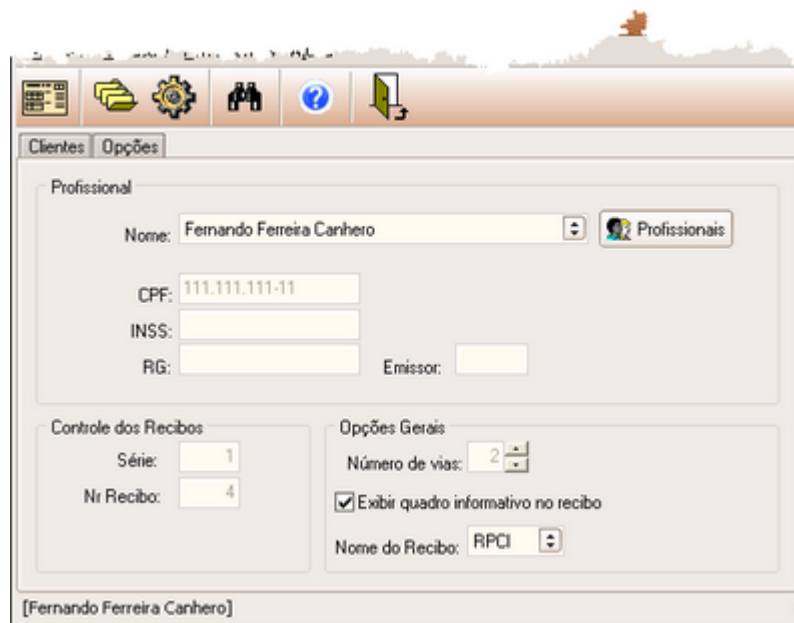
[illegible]

Clientes | Opções

Profissional

Nome: Fernando Ferreira Canhero

Profissionais

CPF: 111.111.111-11

INSS:

RG:

Emissor:

Controle dos Recibos

Série: 1

Nr Recibo: 4

Opções Gerais

Número de vias: 2

Exibir quadro informativo no recibo

Nome do Recibo: RPCI

[Fernando Ferreira Canhero]